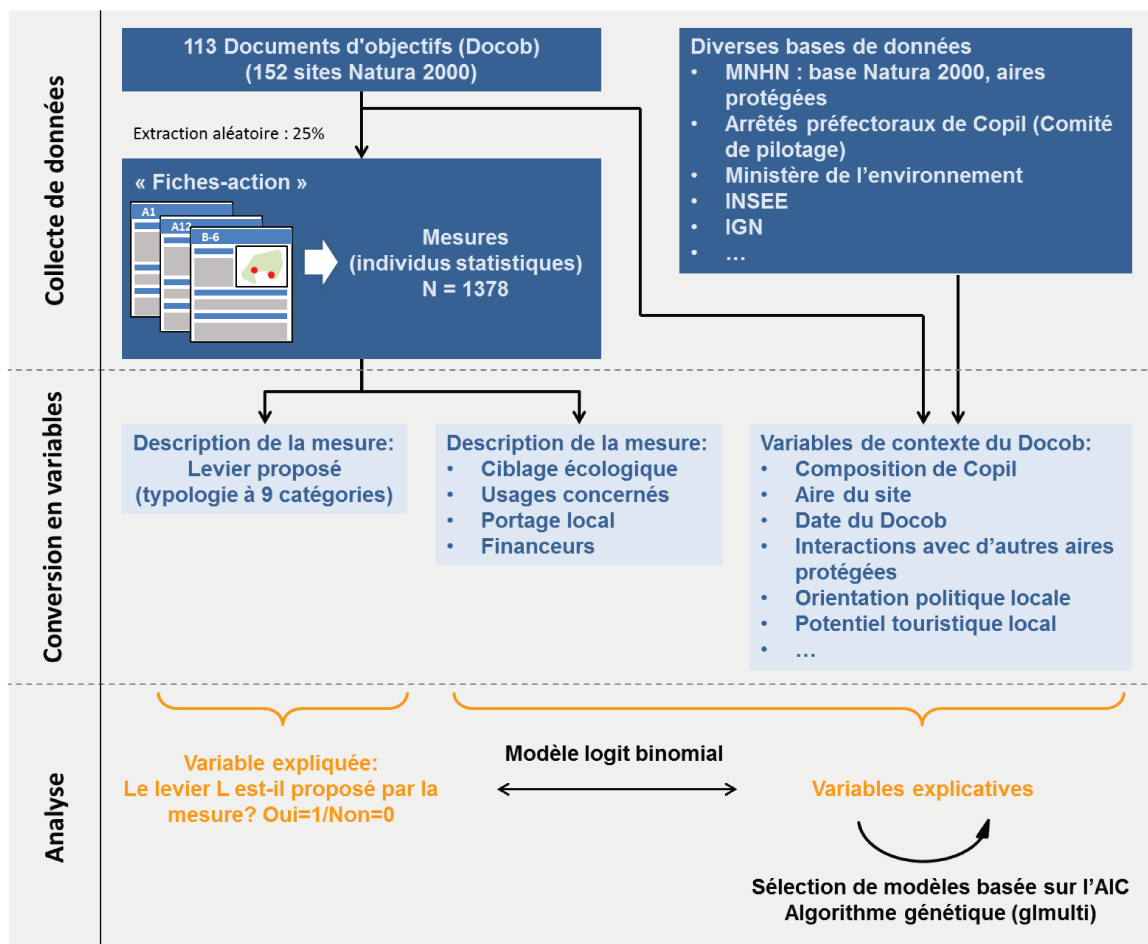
Collecte de données

113 Documents d'objectifs (Docob)
(152 sites Natura 2000)

Extraction aléatoire : 25%

« Fiches-action »

A1
A12
B-6

Mesures
(individus statistiques)
N = 1378

Diverses bases de données
• MNHN : base Natura 2000, aires protégées
• Arrêtés préfectoraux de Copil (Comité de pilotage)
• Ministère de l'environnement
• INSEE
• IGN
• …

Conversion en variables

Description de la mesure:
Levier proposé
(typologie à 9 catégories)

Description de la mesure:
• Ciblage écologique
• Usages concernés
• Portage local
• Financeurs

Variables de contexte du Docob:
• Composition de Copil
• Aire du site
• Date du Docob
• Interactions avec d'autres aires protégées
• Orientation politique locale
• Potentiel touristique local
• …

Analyse

Variable expliquée:
Le levier L est-il proposé par la mesure? Oui=1/Non=0

Modèle logit binomial

Variables explicatives

Sélection de modèles basée sur l'AIC
Algorithme génétique (glmulti)